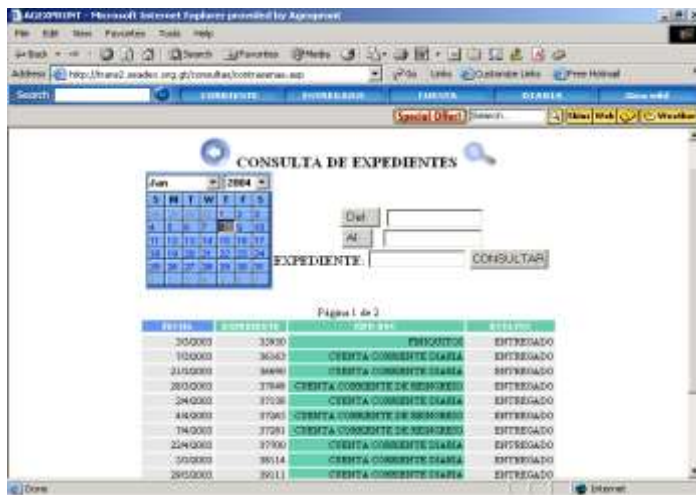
AGEXPRINT - Microsoft Internet Explorer provided by Agexprint
File Edit View Favorites Tools Help
Back Search Favorites Media
Address http://frame2.asadex.org.gt/consultas/contrasenas.asp Go Links Customize Links Free Hotmail
Search
Special Offer! Search
CONSULTA DE EXPEDIENTES
Jun 2004
S M T W T F S
Del
Al
EXPEDIENTE CONSULTAR
Página 1 de 2

| FECHA | EXPEDIENTE | SERVICIO | ESTADO |
|---|---|---|---|
| 2/5/2003 | 33930 | FINIQUITOS | ENTREGADO |
| 7/3/2003 | 36563 | CUENTA CORRIENTE DIARIA | ENTREGADO |
| 21/5/2003 | 36690 | CUENTA CORRIENTE DIARIA | ENTREGADO |
| 28/3/2003 | 37049 | CUENTA CORRIENTE DE REINGRESO | ENTREGADO |
| 2/4/2003 | 37038 | CUENTA CORRIENTE DIARIA | ENTREGADO |
| 4/4/2003 | 37063 | CUENTA CORRIENTE DE REINGRESO | ENTREGADO |
| 7/4/2003 | 37281 | CUENTA CORRIENTE DE REINGRESO | ENTREGADO |
| 22/4/2003 | 37700 | CUENTA CORRIENTE DIARIA | ENTREGADO |
| 3/5/2003 | 38114 | CUENTA CORRIENTE DIARIA | ENTREGADO |
| 28/5/2003 | 39311 | CUENTA CORRIENTE DIARIA | ENTREGADO |

Done Internet